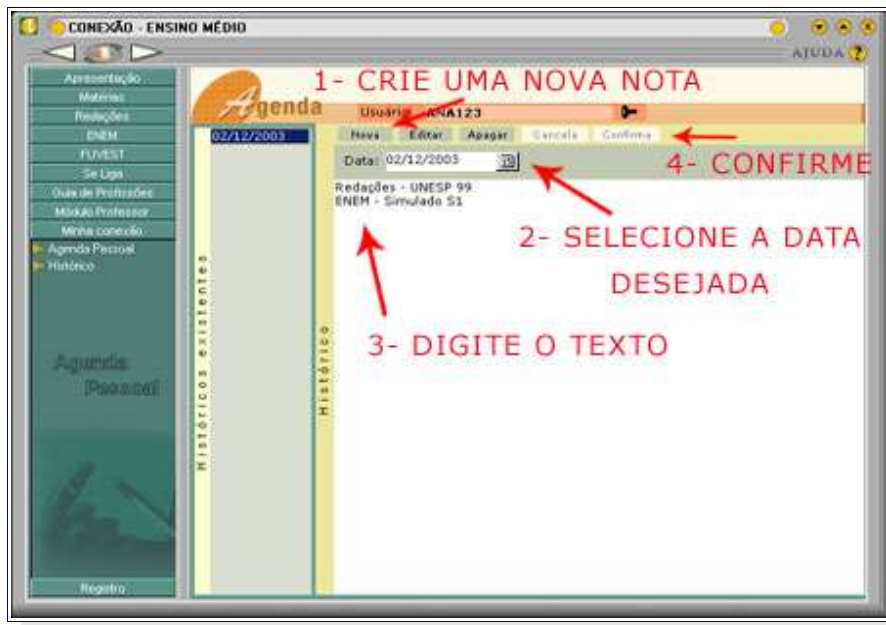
CONEXÃO - ENSINO MÉDIO

AJUDA ?

Apresentação
Matérias
Redações
ENEM
FUVEST
Se Liga
Guia de Profissões
Módulo Professor
Minha conexão
Agenda Pessoal
Histórico

Agenda Pessoal

Registro

Agenda

1- CRIE UMA NOVA NOTA

Usuário: ANA123

02/12/2003

Históricos existentes

Nova
Editar
Apagar
Cancela
Confirma

4- CONFIRME

Data: 02/12/2003

Redações - UNESP 99
ENEM - Simulado S1

2- SELECIONE A DATA DESEJADA

3- DIGITE O TEXTO

Histórico